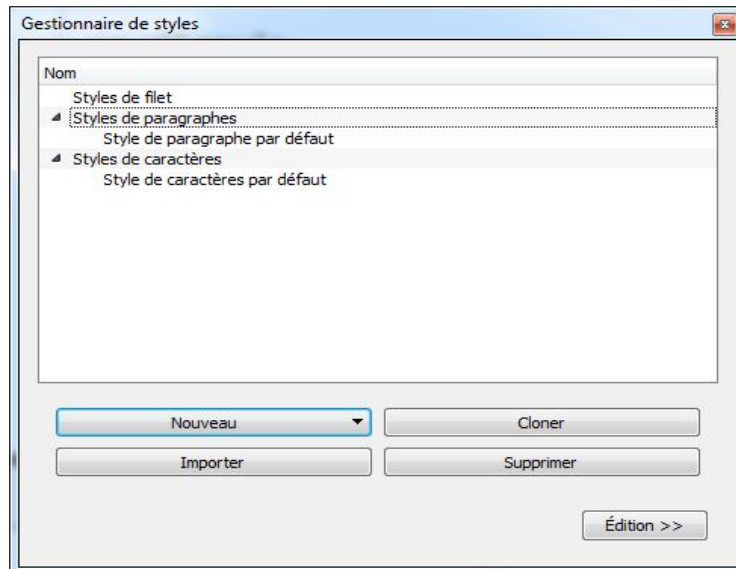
Gestionnaire de styles

Nom

Styles de filet

Styles de paragraphes

Style de paragraphe par défaut

Styles de caractères

Style de caractères par défaut

Nouveau

Cloner

Importer

Supprimer

Édition >>